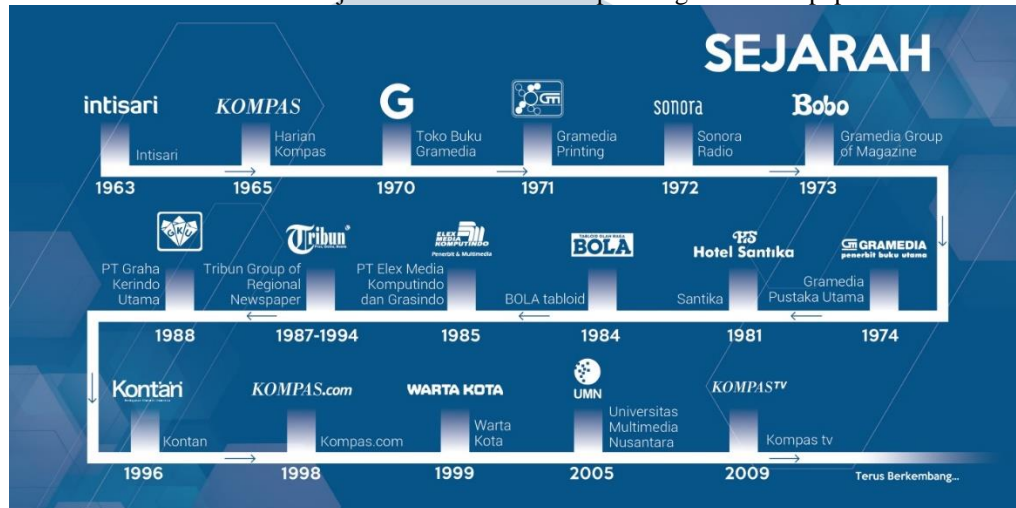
SEJARAH

intisari
Intisari
1963

KOMPAS
Harian Kompas
1965

G
Toko Buku Gramedia
1970

Gm
Gramedia Printing
1971

sonora
Sonora Radio
1972

Bobo
Gramedia Group of Magazine
1973

GM GRAMEDIA penerbit buku utama
Gramedia Pustaka Utama
1974

HS Hotel Santika
Santika
1981

TABLOID OLAH RAGA BOLA
BOLA tabloid
1984

ELEX MEDIA KOMPUTINDO Penerbit & Multimedia
PT Elex Media Komputindo dan Grasindo
1985

Tribun
Tribun Group of Regional Newspaper
1987-1994

GKU
PT Graha Kerindo Utama
1988

Kontan
Kontan
1996

KOMPAS.com
Kompas.com
1998

WARTA KOTA
Warta Kota
1999

UMN
Universitas Multimedia Nusantara
2005

KOMPASTV
Kompas tv
2009

Terus Berkembang...